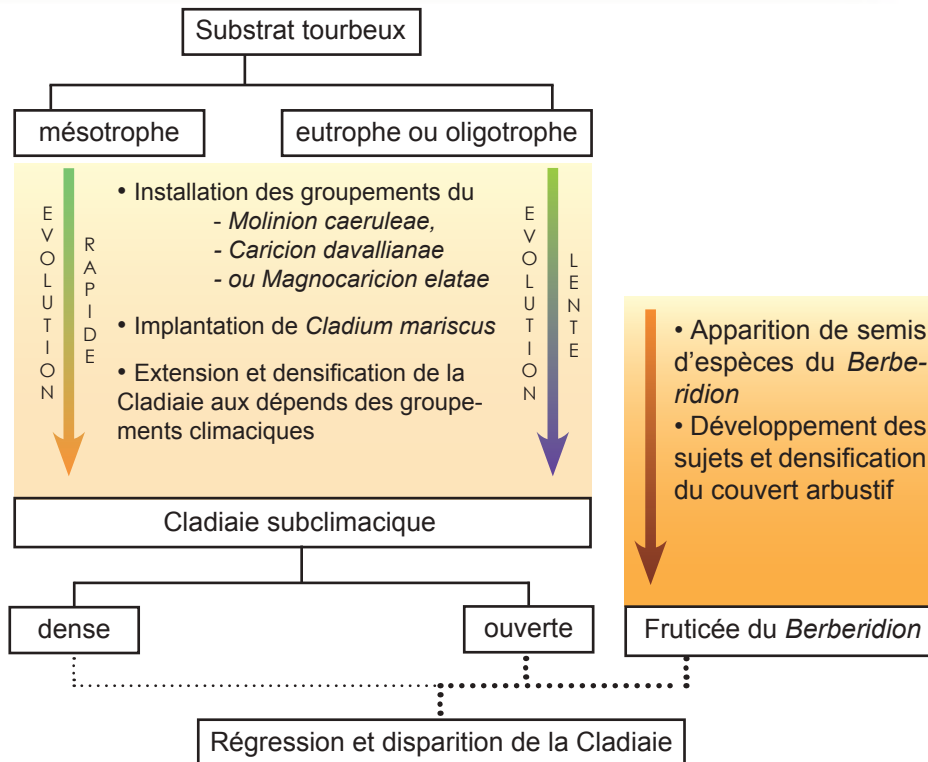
Substrat tourbeux

mésotrophe

eutrophe ou oligotrophe

EVOLUTION RAPIDE

• Installation des groupements du
- Molinion caeruleae,
- Caricion davallianae
- ou Magnocaricion elatae

• Implantation de Cladium mariscus

• Extension et densification de la Cladiaie aux dépends des groupements climaciques

EVOLUTION LENTE

• Apparition de semis d'espèces du Berberidion

• Développement des sujets et densification du couvert arbustif

Cladiaie subclimacique

dense

ouverte

Fruticée du Berberidion

Régression et disparition de la Cladiaie